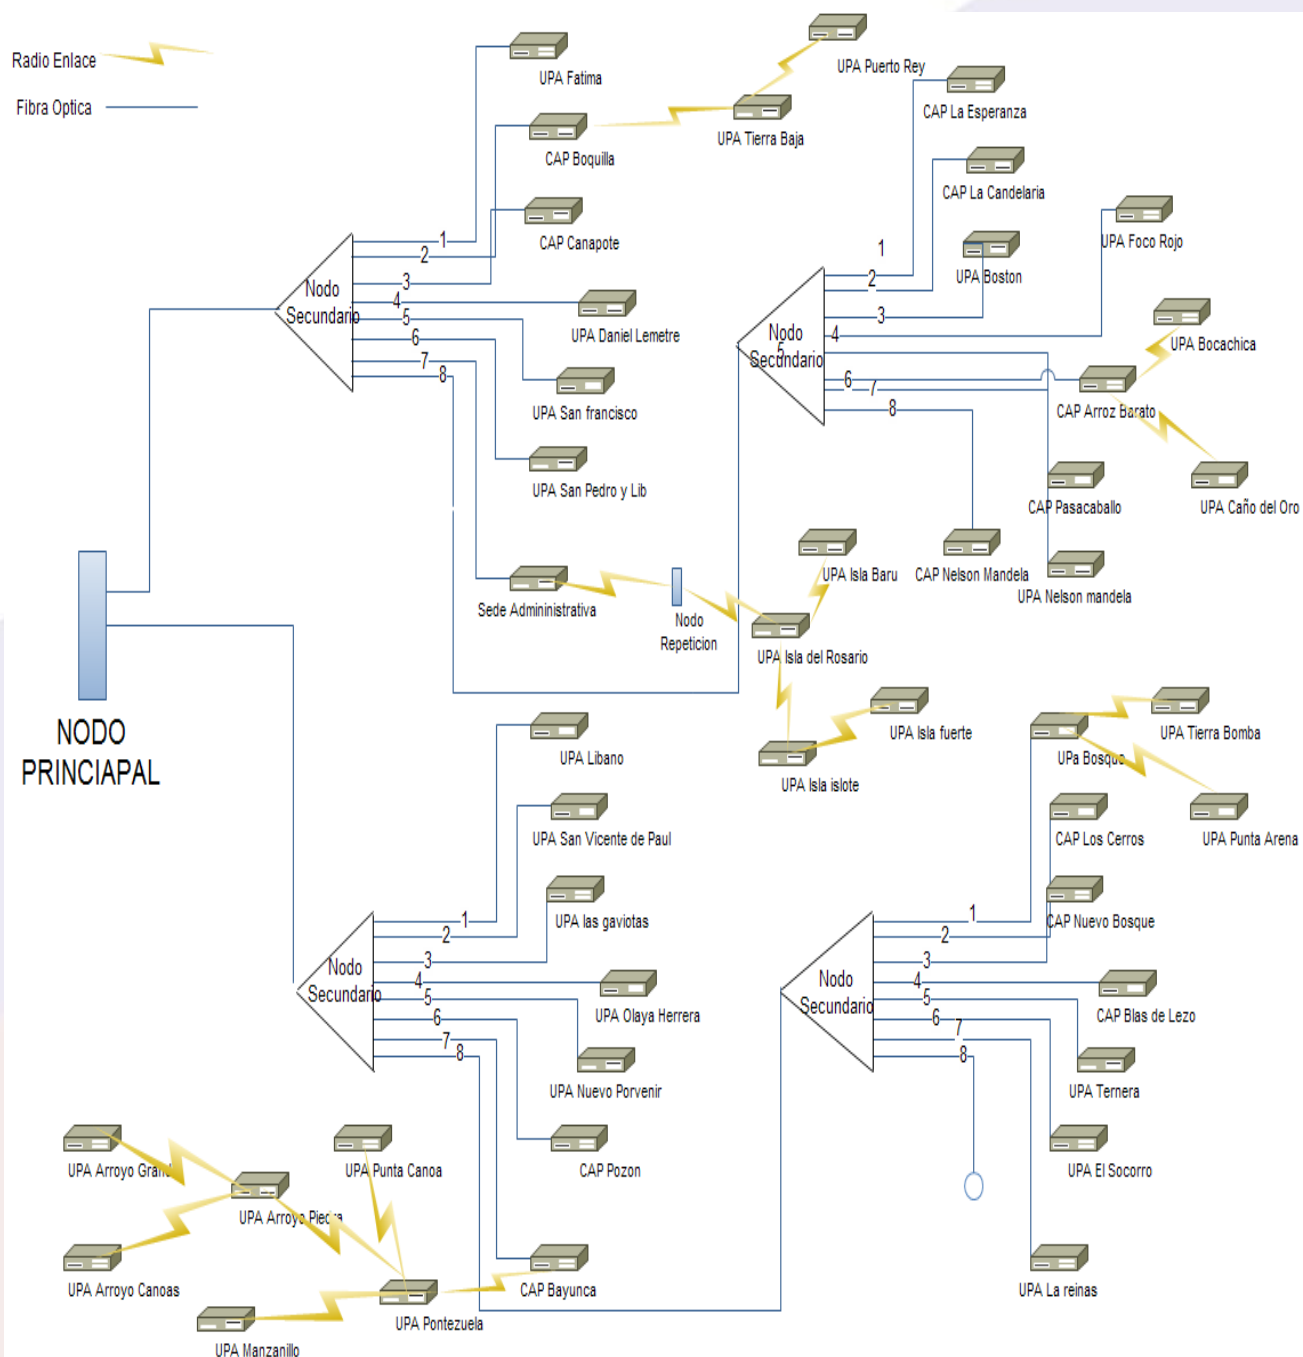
Radio Enlace
Fibra Optica

UPA Fatima
UPA Puerto Rey
CAP La Esperanza
UPA Tierra Baja
CAP Boquilla
CAP La Candelaria
CAP Canapote
UPA Foco Rojo
UPA Boston
Nodo Secundario
1
2
3
4
5
6
7
8
UPA Daniel Lemetre
UPA San francisco
UPA San Pedro y Lib
Nodo Secundario
1
2
3
4
5
6
7
8
UPA Bocachica
CAP Arroz Barato
CAP Pasacaballo
UPA Caño del Oro
UPA Isla Baru
CAP Nelson Mandela
UPA Nelson mandela
Sede Administrativa
Nodo Repeticion
UPA Isla del Rosario
NODO PRINCIAPAL
UPA Isla fuerte
UPA Isla islote
UPA Tierra Bomba
UPa Bosque
UPA Punta Arena
CAP Los Cerros
CAP Nuevo Bosque
UPA Libano
UPA San Vicente de Paul
UPA las gaviotas
Nodo Secundario
1
2
3
4
5
6
7
8
UPA Olaya Herrera
UPA Nuevo Porvenir
CAP Pozon
Nodo Secundario
1
2
3
4
5
6
7
8
CAP Blas de Lezo
UPA Ternera
UPA El Socorro
UPA Arroyo Gran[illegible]
UPA Punta Canoa
UPA Arroyo Pie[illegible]
UPA Arroyo Canoas
CAP Bayunca
UPA Pontezuela
UPA Manzanillo
UPA La reinas